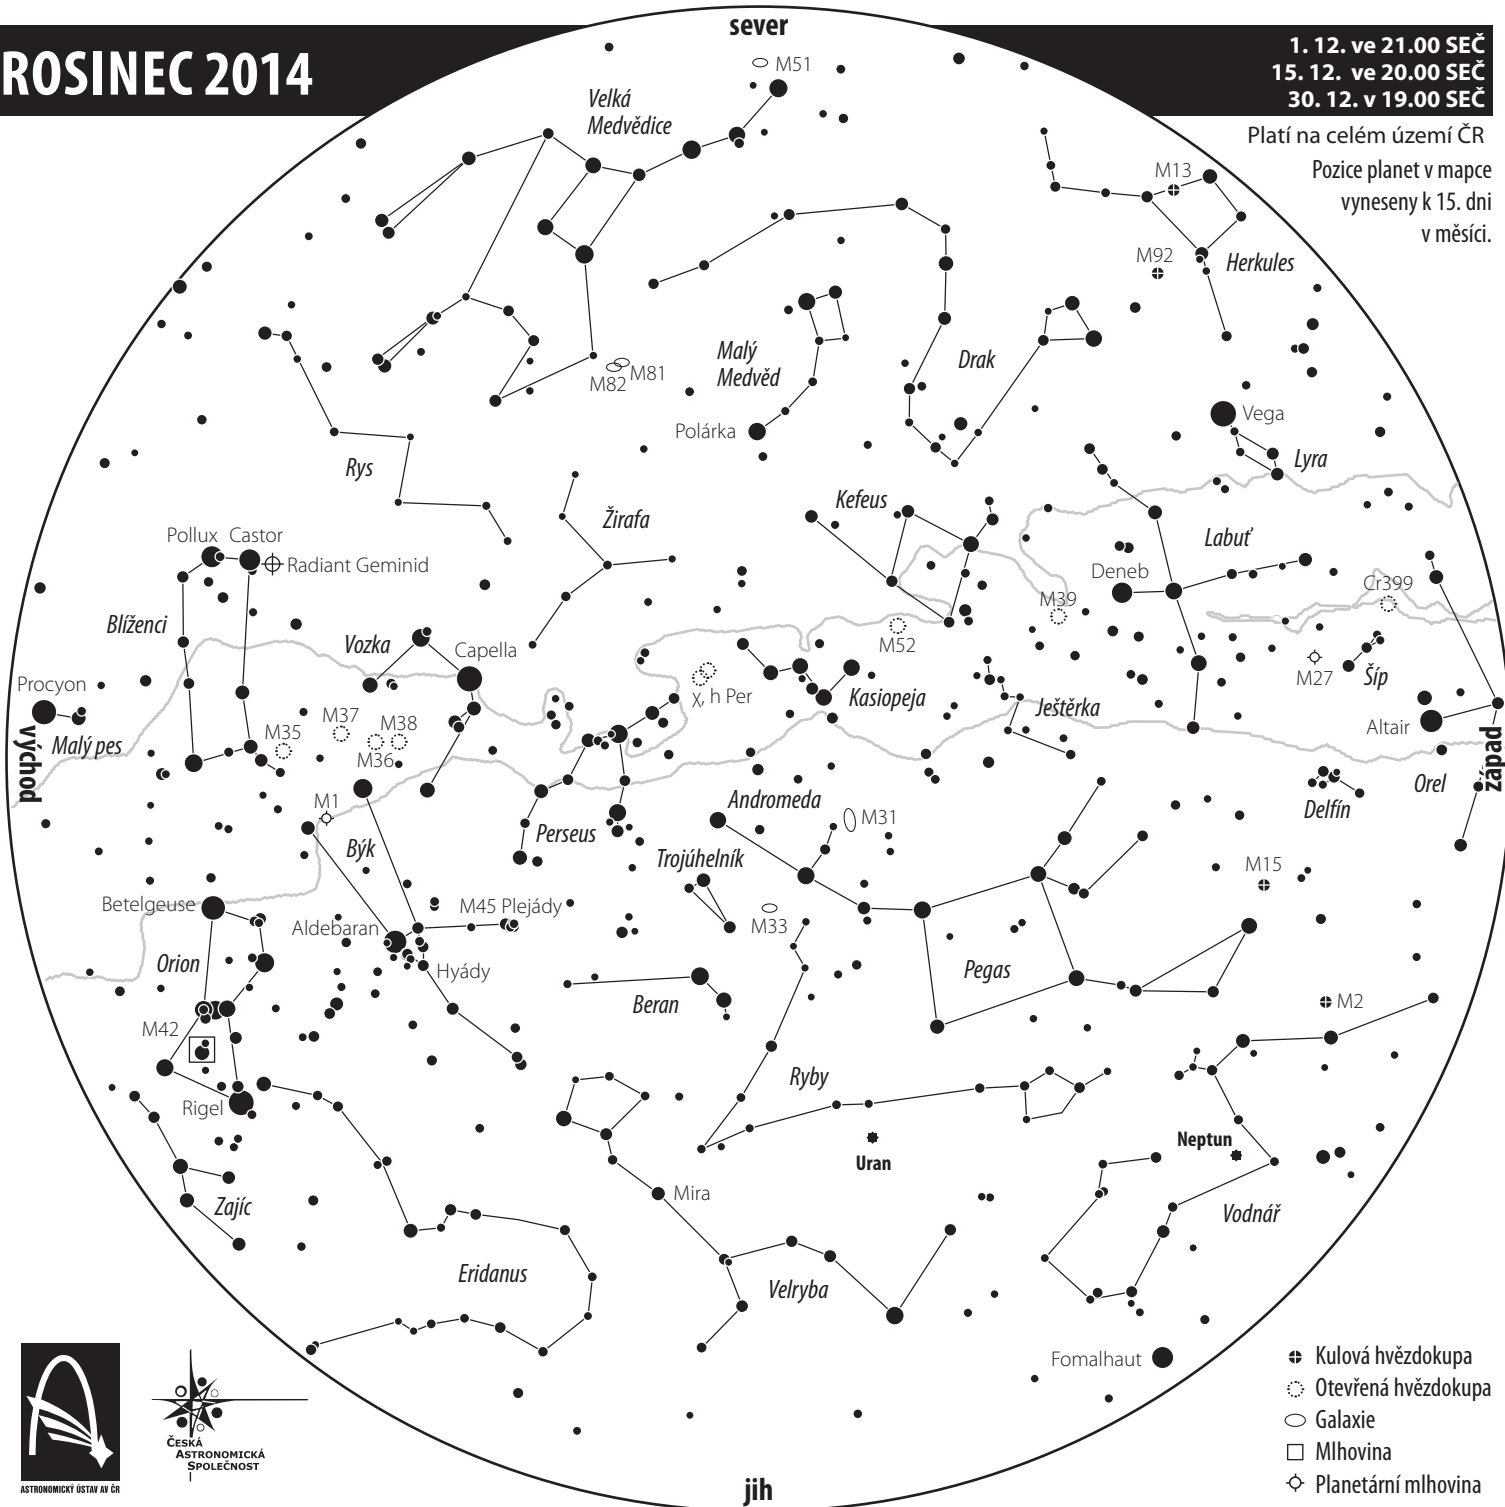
ROSINEC 2014

sever

1. 12. ve 21.00 SEČ
15. 12. ve 20.00 SEČ
30. 12. v 19.00 SEČ

Platí na celém území ČR

Pozice planet v mapce vyneseny k 15. dni v měsíci.

M51
Velká Medvědice
M13
M92
Herkules
Malý Medvěd
Drak
M82 M81
Polárka
Vega
Lyra
Rys
Kefeus
Žirafa
Labuť
Pollux Castor
Radiant Geminid
Deneb
Cr399
M39
Blíženci
Vozka
M52
Capella
Procyon
χ, h Per
Kasiopeja
M27
Šíp
Ještěrka
M37
M38
M35
M36
Altair
Malý pes
východ
západ
M1
Andromeda
M31
Orel
Delfín
Perseus
Býk
Trojúhelník
M15
Betelgeuse
M45 Plejády
Aldebaran
M33
Orion
Hyády
Pegas
Beran
M2
M42
Ryby
Rigel
Neptun
Uran
Mira
Zajíc
Vodnář
Eridanus
Velryba
Fomalhaut

Kulová hvězdokupa
Otevřená hvězdokupa
Galaxie
Mlhovina
Planetární mlhovina

ASTRONOMICKÝ ÚSTAV AV ČR
ČESKÁ ASTRONOMICKÁ SPOLEČNOST

jih